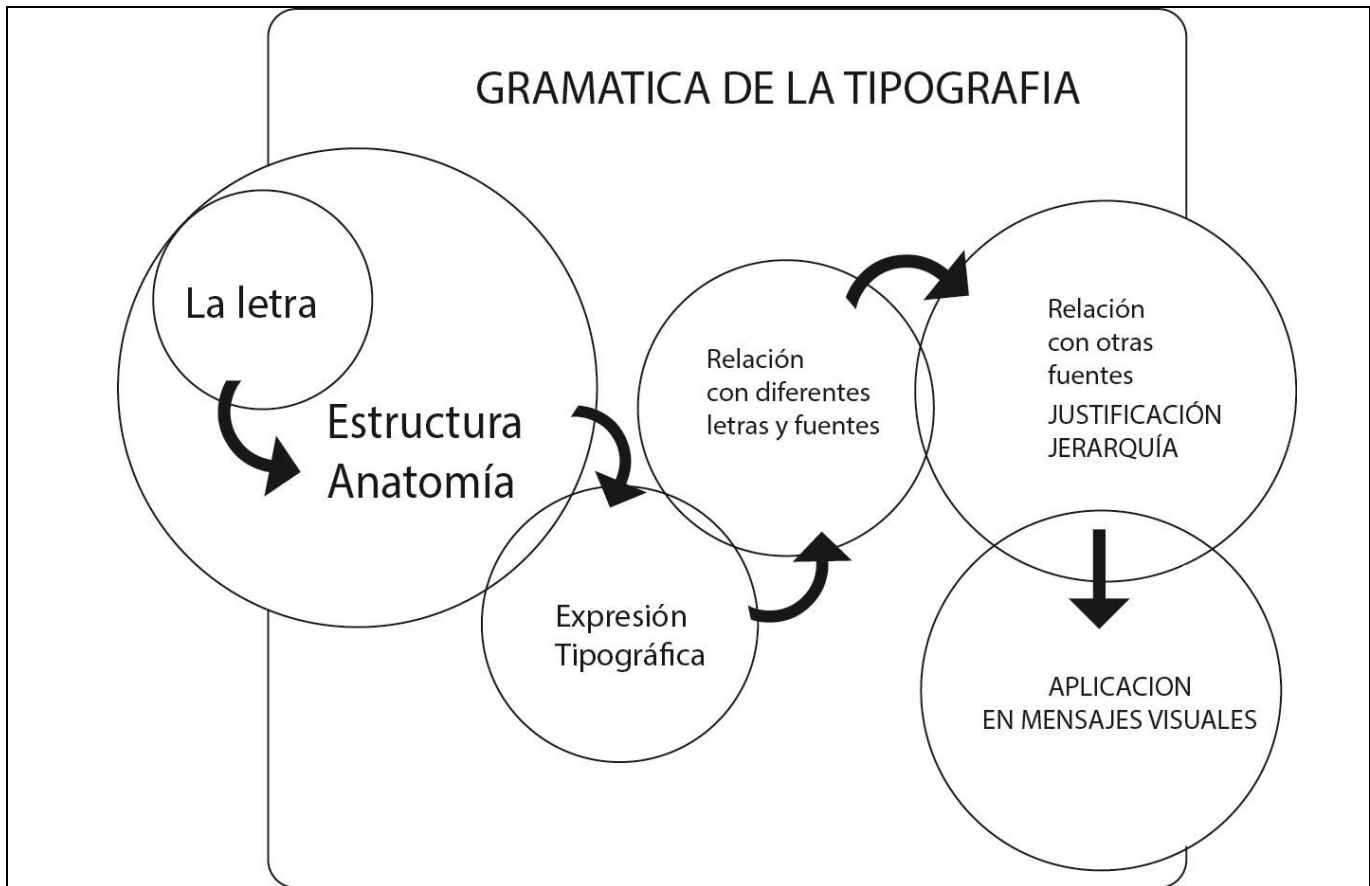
GRAMATICA DE LA TIPOGRAFIA

La letra

Estructura
Anatomía

Expresión
Tipográfica

Relación
con diferentes
letras y fuentes

Relación
con otras
fuentes
JUSTIFICACIÓN
JERARQUÍA

APLICACION
EN MENSAJES VISUALES